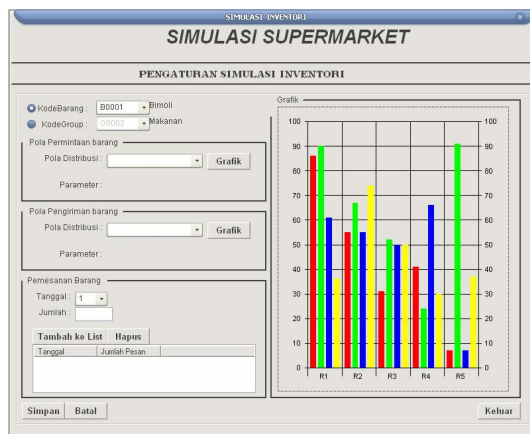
SIMULASI INVENTORI

SIMULASI SUPERMARKET

PENGATURAN SIMULASI INVENTORI

KodeBarang : B0001 Bimoli

KodeGroup : G0002 Makanan

Pola Permintaan barang

Pola Distribusi : Grafik

Parameter :

Pola Pengiriman barang

Pola Distribusi : Grafik

Parameter :

Pemesanan Barang

Tanggal : 1

Jumlah :

Tambah ke List Hapus

| Tanggal | Jumlah Pesan |
|---|---|

Grafik

100 90 80 70 60 50 40 30 20 10 0

R1 R2 R3 R4 R5

100 90 80 70 60 50 40 30 20 10 0

Simpan Batal

Keluar